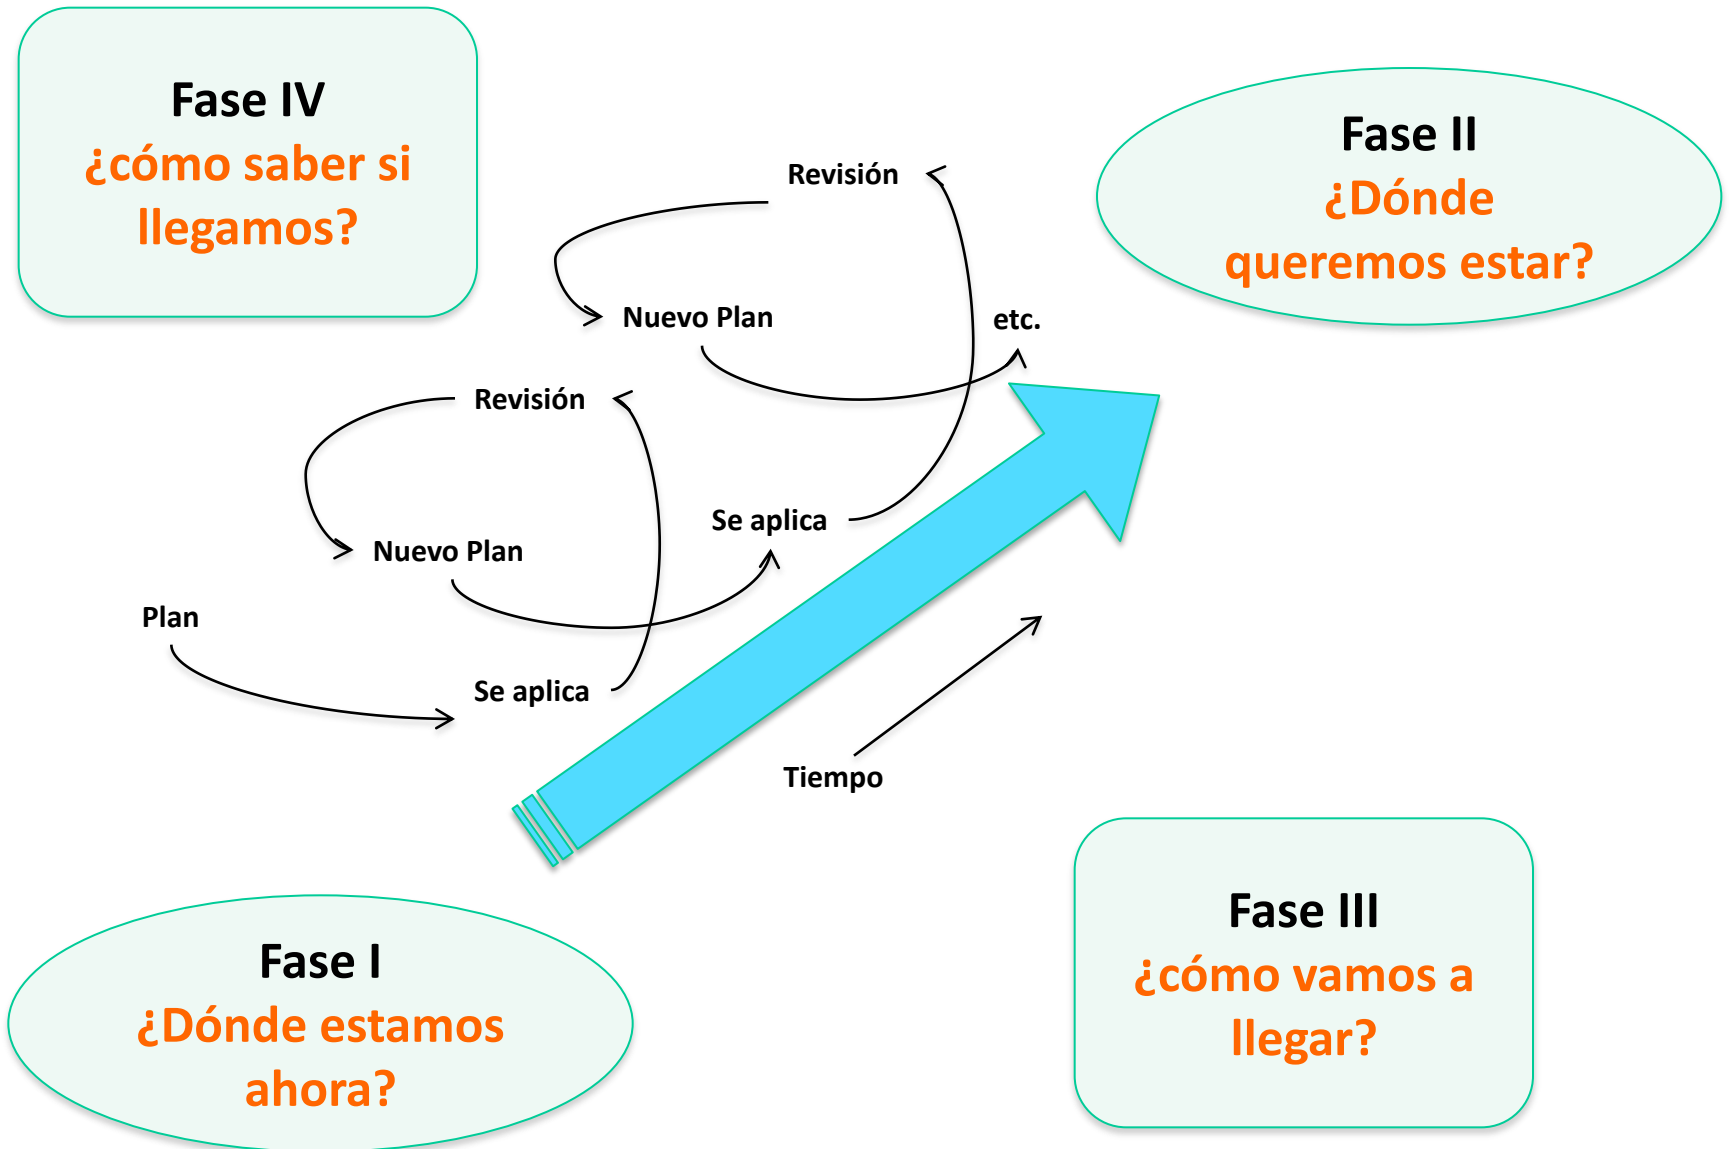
Fase IV
¿cómo saber si llegamos?

Fase II
¿Dónde queremos estar?

Revisión

Nuevo Plan

etc.

Revisión

Se aplica

Nuevo Plan

Plan

Se aplica

Tiempo

Fase I
¿Dónde estamos ahora?

Fase III
¿cómo vamos a llegar?